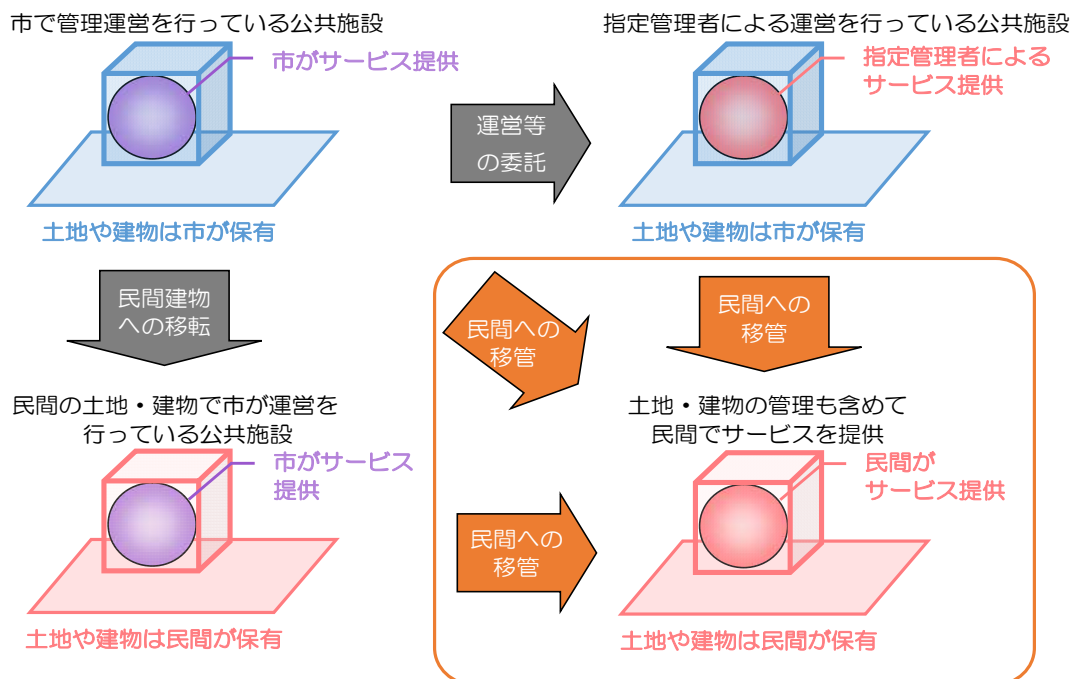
市で管理運営を行っている公共施設

市がサービス提供

土地や建物は市が保有

運営等の委託

指定管理者による運営を行っている公共施設

指定管理者によるサービス提供

土地や建物は市が保有

民間建物への移転

民間の土地・建物で市が運営を行っている公共施設

市がサービス提供

土地や建物は民間が保有

民間への移管

民間への移管

土地・建物の管理も含めて民間でサービスを提供

民間がサービス提供

民間への移管

土地や建物は民間が保有